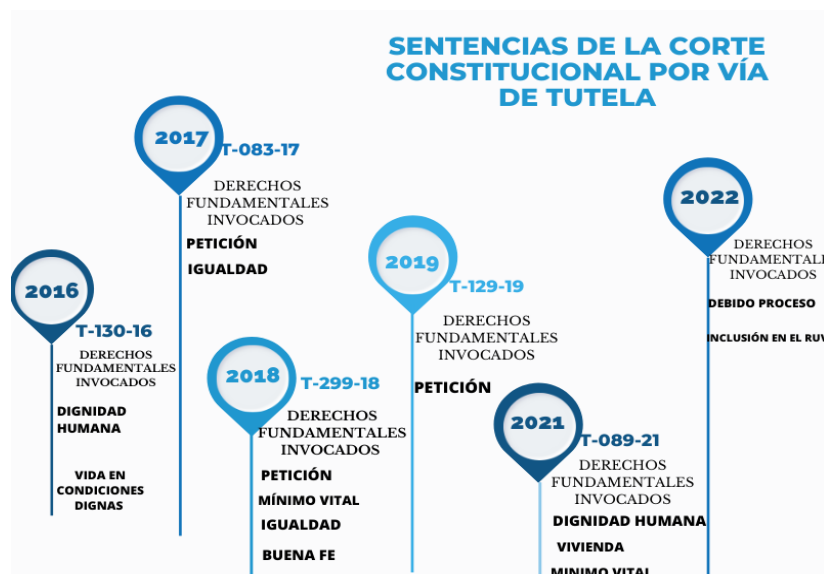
SENTENCIAS DE LA CORTE CONSTITUCIONAL POR VÍA DE TUTELA

2016
T-130-16
DERECHOS FUNDAMENTALES INVOCADOS
DIGNIDAD HUMANA
VIDA EN CONDICIONES DIGNAS

2017
T-083-17
DERECHOS FUNDAMENTALES INVOCADOS
PETICIÓN
IGUALDAD

2018
T-299-18
DERECHOS FUNDAMENTALES INVOCADOS
PETICIÓN
MÍNIMO VITAL
IGUALDAD
BUENA FE

2019
T-129-19
DERECHOS FUNDAMENTALES INVOCADOS
PETICIÓN

2021
T-089-21
DERECHOS FUNDAMENTALES INVOCADOS
DIGNIDAD HUMANA
VIVIENDA
MÍNIMO VITAL

2022
DERECHOS FUNDAMENTAL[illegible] INVOCADOS
DEBIDO PROCESO
INCLUSIÓN EN EL RUV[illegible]